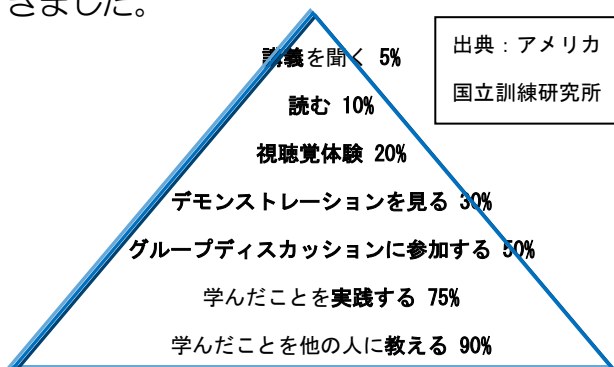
きました。

講義を聞く 5%

読む 10%

視聴覚体験 20%

デモンストレーションを見る 30%

グループディスカッションに参加する 50%

学んだことを実践する 75%

学んだことを他の人に教える 90%

出典：アメリカ国立訓練研究所